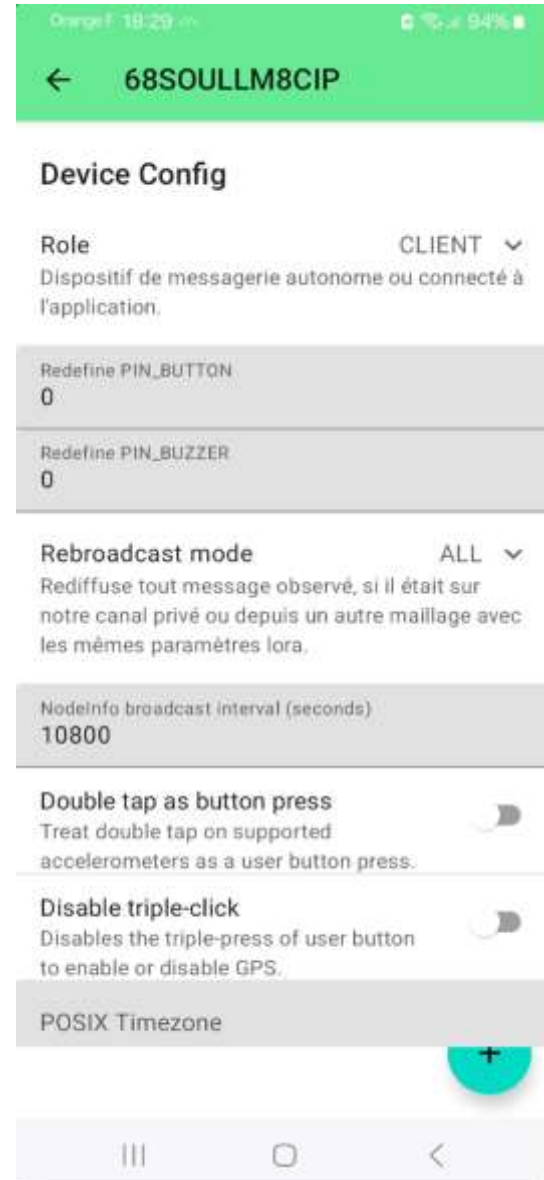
Orange F 18:29

94%

← 68SOULLM8CIP

Device Config

Role CLIENT
Dispositif de messagerie autonome ou connecté à l'application.

Redefine PIN_BUTTON
0

Redefine PIN_BUZZER
0

Rebroadcast mode ALL
Rediffuse tout message observé, si il était sur notre canal privé ou depuis un autre maillage avec les mêmes paramètres lora.

NodeInfo broadcast interval (seconds)
10800

Double tap as button press
Treat double tap on supported accelerometers as a user button press.

Disable triple-click
Disables the triple-press of user button to enable or disable GPS.

POSIX Timezone

+